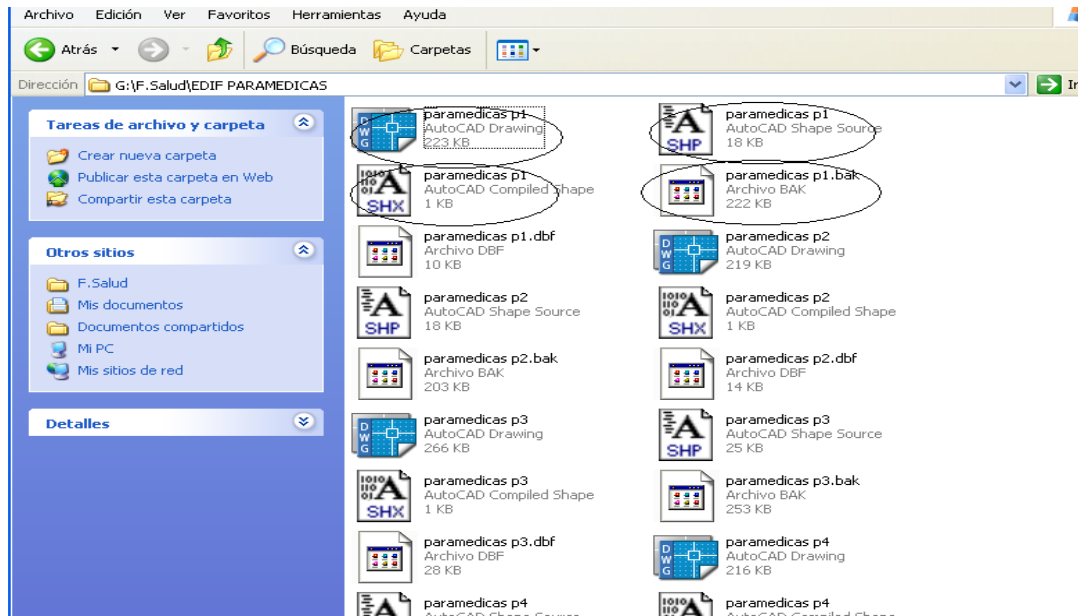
Archivo Edición Ver Favoritos Herramientas Ayuda

Atrás Búsqueda Carpetas

Dirección G:\F.Salud\EDIF PARAMEDICAS Ir

Tareas de archivo y carpeta

Crear nueva carpeta
Publicar esta carpeta en Web
Compartir esta carpeta

Otros sitios

F.Salud
Mis documentos
Documentos compartidos
Mi PC
Mis sitios de red

Detalles

paramedicas p1
AutoCAD Drawing
223 KB

paramedicas p1
AutoCAD Shape Source
18 KB

paramedicas p1
AutoCAD Compiled Shape
1 KB

paramedicas p1.bak
Archivo BAK
222 KB

paramedicas p1.dbf
Archivo DBF
10 KB

paramedicas p2
AutoCAD Drawing
219 KB

paramedicas p2
AutoCAD Shape Source
18 KB

paramedicas p2
AutoCAD Compiled Shape
1 KB

paramedicas p2.bak
Archivo BAK
203 KB

paramedicas p2.dbf
Archivo DBF
14 KB

paramedicas p3
AutoCAD Drawing
266 KB

paramedicas p3
AutoCAD Shape Source
25 KB

paramedicas p3
AutoCAD Compiled Shape
1 KB

paramedicas p3.bak
Archivo BAK
253 KB

paramedicas p3.dbf
Archivo DBF
28 KB

paramedicas p4
AutoCAD Drawing
216 KB

paramedicas p4
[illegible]

paramedicas p4
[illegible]